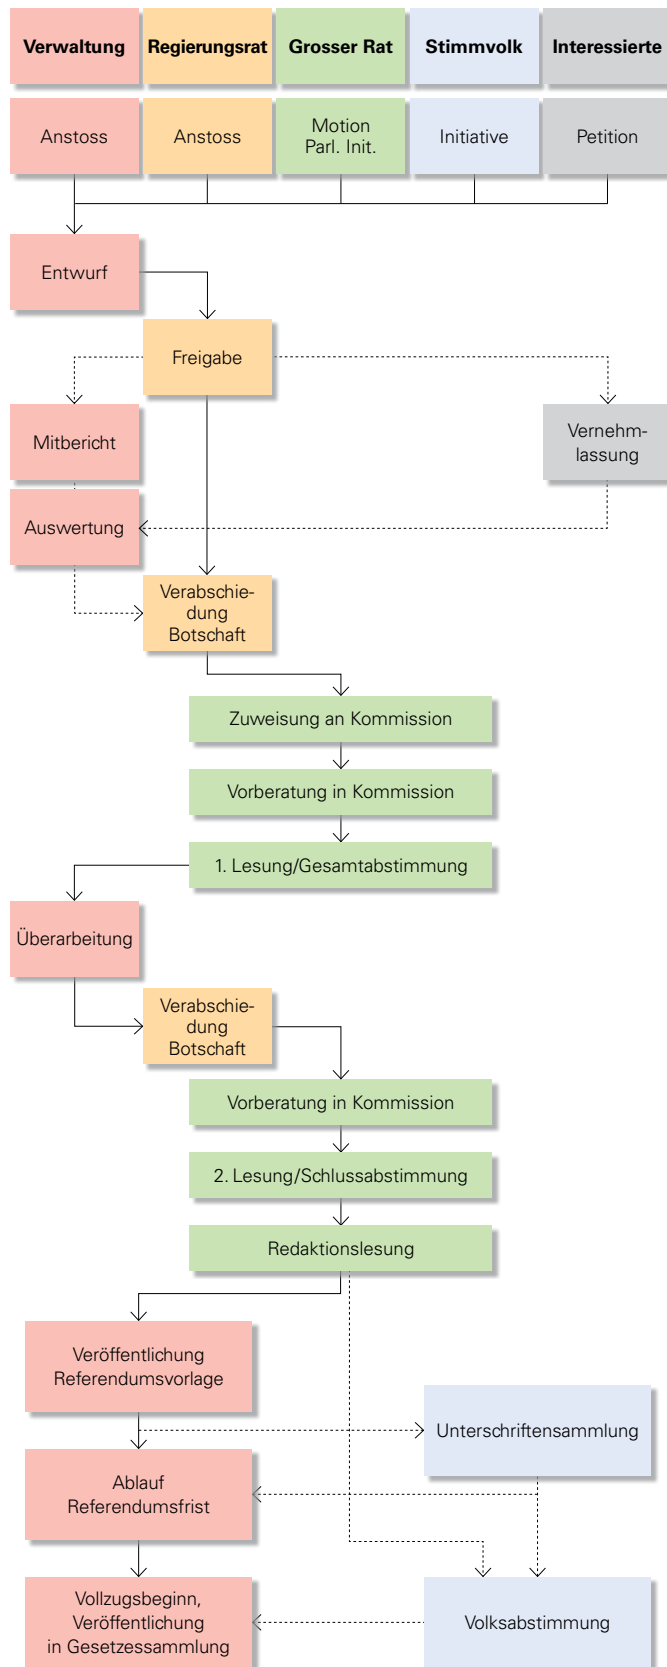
Verwaltung
Regierungsrat
Grosser Rat
Stimmvolk
Interessierte

Anstoss
Anstoss
Motion
Parl. Init.
Initiative
Petition

Entwurf

Freigabe

Mitbericht

Vernehmlassung

Auswertung

Verabschiedung
Botschaft

Zuweisung an Kommission

Vorberatung in Kommission

1. Lesung/Gesamtabstimmung

Überarbeitung

Verabschiedung
Botschaft

Vorberatung in Kommission

2. Lesung/Schlussabstimmung

Redaktionslesung

Veröffentlichung
Referendumsvorlage

Unterschriftensammlung

Ablauf
Referendumsfrist

Vollzugsbeginn,
Veröffentlichung
in Gesetzessammlung

Volksabstimmung